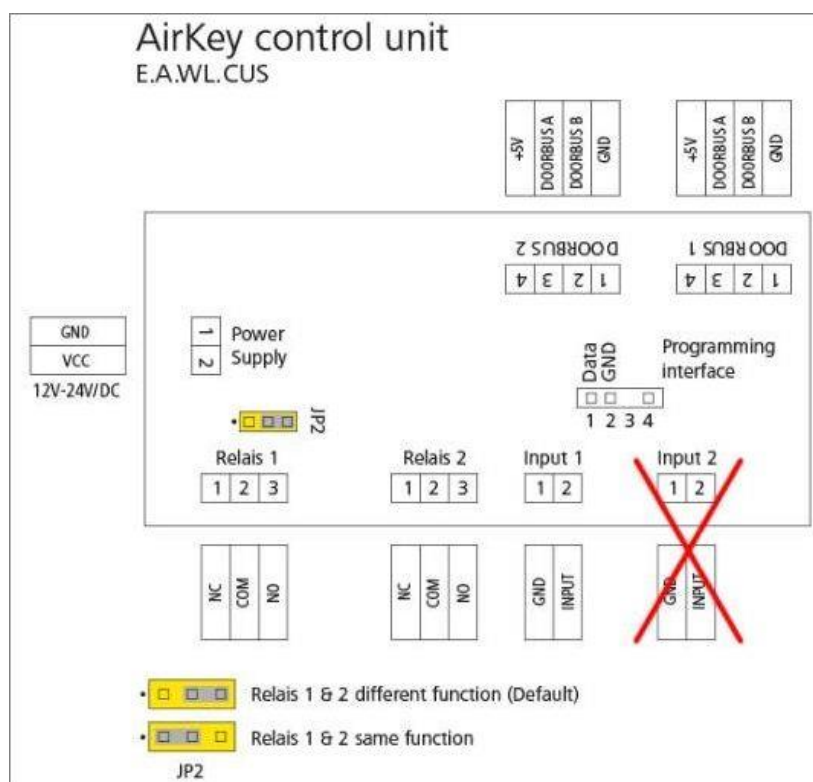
AirKey control unit
E.A.WL.CUS

+5V
DOORBUS A
DOORBUS B
GND

+5V
DOORBUS A
DOORBUS B
GND

DOORBUS 2
4 3 2 1

DOORBUS 1
4 3 2 1

GND
VCC
12V-24V/DC

1
2
Power Supply

Data
GND
Programming interface
1 2 3 4

JP2

Relais 1
1 2 3

Relais 2
1 2 3

Input 1
1 2

Input 2
1 2

NC
COM
NO

NC
COM
NO

GND
INPUT

GND
INPUT

Relais 1 & 2 different function (Default)

Relais 1 & 2 same function

JP2